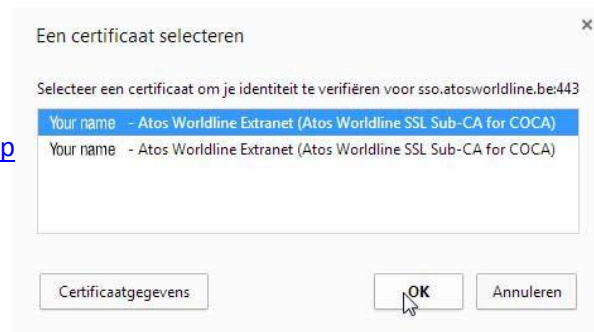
Een certificaat selecteren

×

Selecteer een certificaat om je identiteit te verifiëren voor sso.atosworldline.be:443

Your name - Atos Worldline Extranet (Atos Worldline SSL Sub-CA for COCA)

Your name - Atos Worldline Extranet (Atos Worldline SSL Sub-CA for COCA)

p

Certificaatgegevens

OK

Annuleren